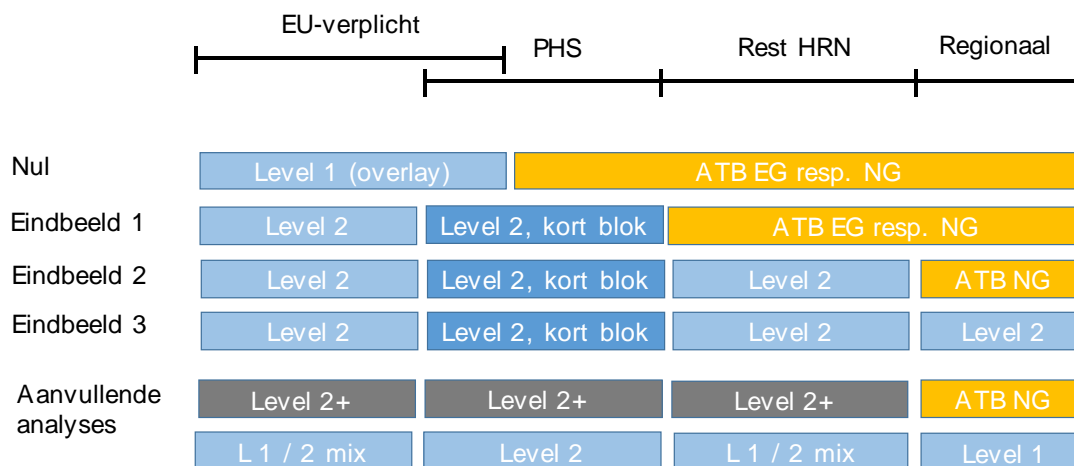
EU-verplicht

PHS

Rest HRN

Regionaal

Nul

Level 1 (overlay)

ATB EG resp. NG

Eindbeeld 1

Level 2

Level 2, kort blok

ATB EG resp. NG

Eindbeeld 2

Level 2

Level 2, kort blok

Level 2

ATB NG

Eindbeeld 3

Level 2

Level 2, kort blok

Level 2

Level 2

Aanvullende analyses

Level 2+

Level 2+

Level 2+

ATB NG

L 1 / 2 mix

Level 2

L 1 / 2 mix

Level 1